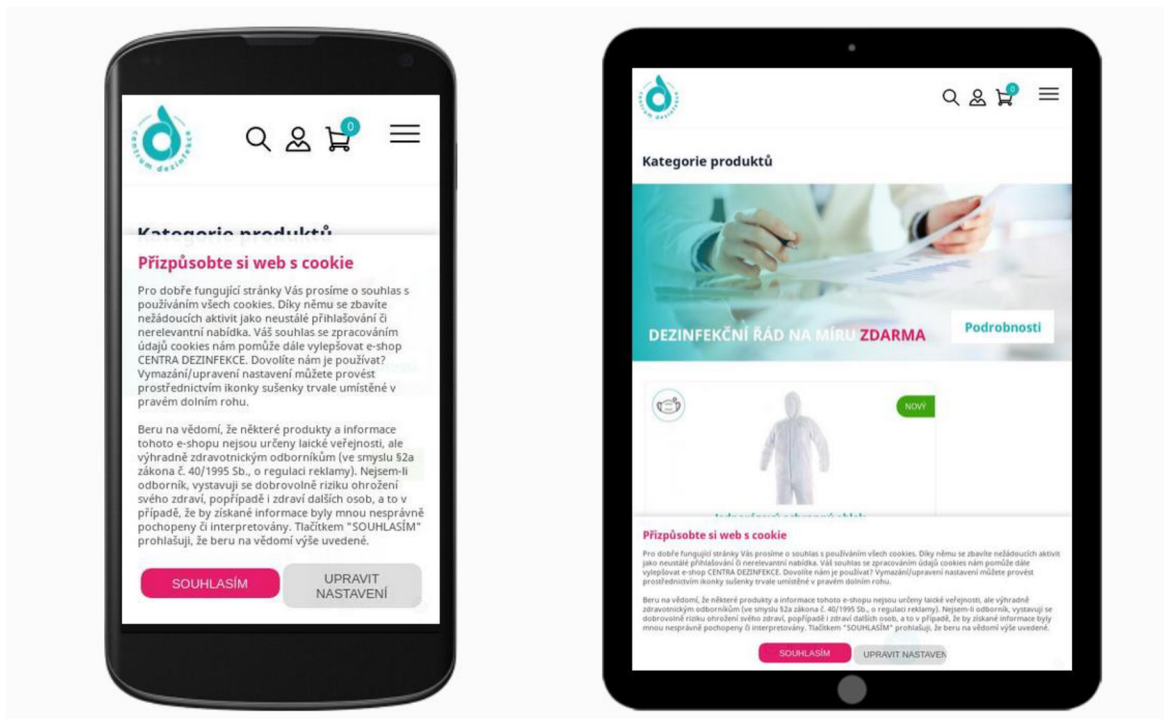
centrum dezinfekce

0

Kategorie produktů

Přizpůsobte si web s cookie

Pro dobře fungující stránky Vás prosíme o souhlas s používáním všech cookies. Díky němu se zbavíte nežádoucích aktivit jako neustálé přihlašování či nerelevantní nabídka. Váš souhlas se zpracováním údajů cookies nám pomůže dále vylepšovat e-shop CENTRA DEZINFEKCE. Dovolíte nám je používat? Vymazání/upravení nastavení můžete provést prostřednictvím ikonky sušenky trvale umístěné v pravém dolním rohu.

Beru na vědomí, že některé produkty a informace tohoto e-shopu nejsou určeny laické veřejnosti, ale výhradně zdravotnickým odborníkům (ve smyslu §2a zákona č. 40/1995 Sb., o regulaci reklamy). Nejsem-li odborník, vystavuji se dobrovolně riziku ohrožení svého zdraví, popřípadě i zdraví dalších osob, a to v případě, že by získané informace byly mnou nesprávně pochopeny či interpretovány. Tlačítkem "SOUHLASÍM" prohlašuji, že beru na vědomí výše uvedené.

SOUHLASÍM

UPRAVIT NASTAVENÍ

centrum dezinfekce

0

Kategorie produktů

DEZINFEKČNÍ ŘÁD NA MÍRU ZDARMA

Podrobnosti

NOVÝ

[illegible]

Přizpůsobte si web s cookie

Pro dobře fungující stránky Vás prosíme o souhlas s používáním všech cookies. Díky němu se zbavíte nežádoucích aktivit jako neustálé přihlašování či nerelevantní nabídka. Váš souhlas se zpracováním údajů cookies nám pomůže dále vylepšovat e-shop CENTRA DEZINFEKCE. Dovolíte nám je používat? Vymazání/upravení nastavení můžete provést prostřednictvím ikonky sušenky trvale umístěné v pravém dolním rohu.

Beru na vědomí, že některé produkty a informace tohoto e-shopu nejsou určeny laické veřejnosti, ale výhradně zdravotnickým odborníkům (ve smyslu §2a zákona č. 40/1995 Sb., o regulaci reklamy). Nejsem-li odborník, vystavuji se dobrovolně riziku ohrožení svého zdraví, popřípadě i zdraví dalších osob, a to v případě, že by získané informace byly mnou nesprávně pochopeny či interpretovány. Tlačítkem "SOUHLASÍM" prohlašuji, že beru na vědomí výše uvedené.

SOUHLASÍM

UPRAVIT NASTAVEN